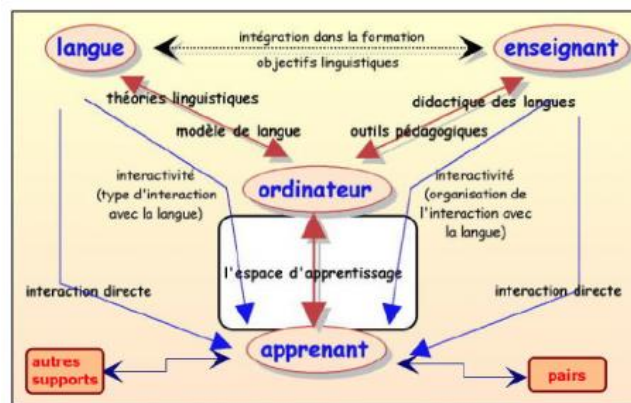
langue

intégration dans la formation

objectifs linguistiques

enseignant

théories linguistiques

didactique des langues

modèle de langue

outils pédagogiques

interactivité (type d'interaction avec la langue)

ordinateur

interactivité (organisation de l'interaction avec la langue)

l'espace d'apprentissage

interaction directe

interaction directe

apprenant

autres supports

pairs